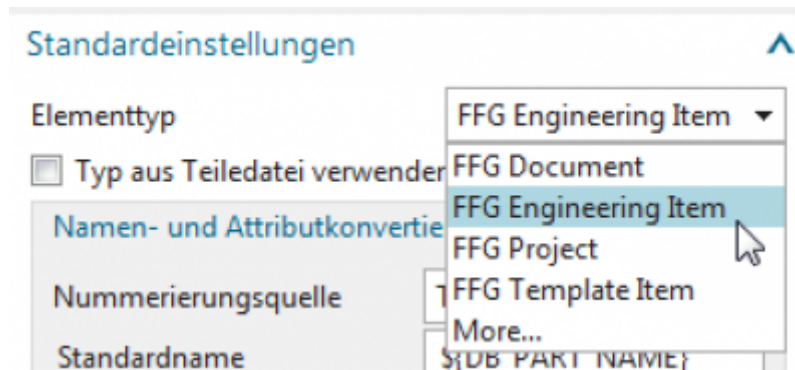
Standardeinstellungen

Elementtyp

FFG Engineering Item

Typ aus Teiledatei verwender

FFG Document
FFG Engineering Item
FFG Project
FFG Template Item
More...

Namen- und Attributkonvertie

Nummerierungsquelle

T

Standardname

${DB_PART_NAME}